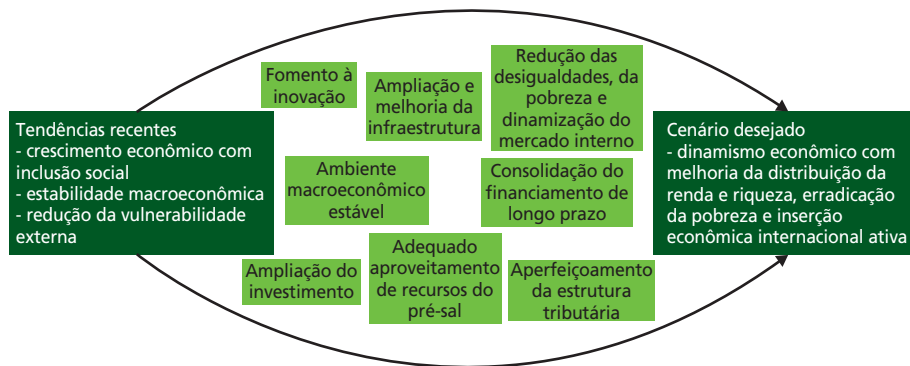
Tendências recentes
- crescimento econômico com inclusão social
- estabilidade macroeconômica
- redução da vulnerabilidade externa

Fomento à inovação

Ampliação e melhoria da infraestrutura

Redução das desigualdades, da pobreza e dinamização do mercado interno

Ambiente macroeconômico estável

Consolidação do financiamento de longo prazo

Ampliação do investimento

Adequado aproveitamento de recursos do pré-sal

Aperfeiçoamento da estrutura tributária

Cenário desejado
- dinamismo econômico com melhoria da distribuição da renda e riqueza, erradicação da pobreza e inserção econômica internacional ativa